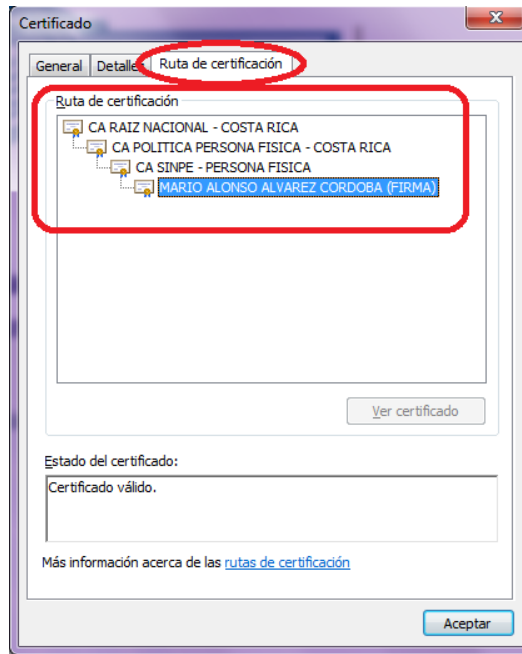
Certificado

General | Detalles | Ruta de certificación

Ruta de certificación

CA RAIZ NACIONAL - COSTA RICA
CA POLITICA PERSONA FISICA - COSTA RICA
CA SINPE - PERSONA FISICA
MARIO ALONSO ALVAREZ CORDOBA (FIRMA)

Ver certificado

Estado del certificado:

Certificado válido.

Más información acerca de las rutas de certificación

Aceptar